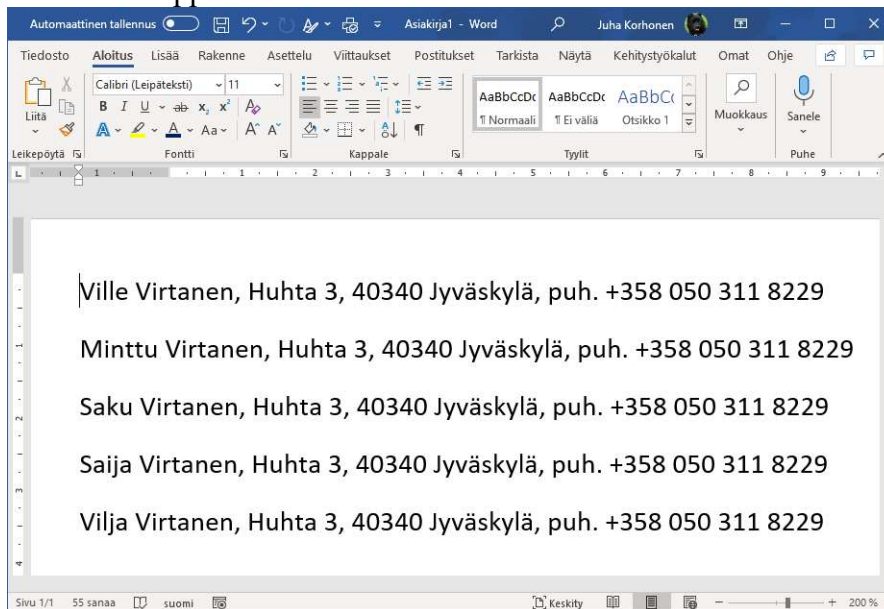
Automaattinen tallennus Asiakirja1 - Word Juha Korhonen

Tiedosto Aloitus Lisää Rakenne Asettelu Viittaukset Postitukset Tarkista Näytä Kehitystyökalut Omat Ohje

Liitä Calibri (Leipäteksti) 11 AaBbCcDc AaBbCcDc AaBbC Muokkaus Sanele

¶ Normaali ¶ Ei väliä Otsikko 1

Leikepöytä Fontti Kappale Tyylit Puhe

Ville Virtanen, Huhta 3, 40340 Jyväskylä, puh. +358 050 311 8229

Minttu Virtanen, Huhta 3, 40340 Jyväskylä, puh. +358 050 311 8229

Saku Virtanen, Huhta 3, 40340 Jyväskylä, puh. +358 050 311 8229

Saija Virtanen, Huhta 3, 40340 Jyväskylä, puh. +358 050 311 8229

Vilja Virtanen, Huhta 3, 40340 Jyväskylä, puh. +358 050 311 8229

Sivu 1/1 55 sanaa suomi Keskity 200 %